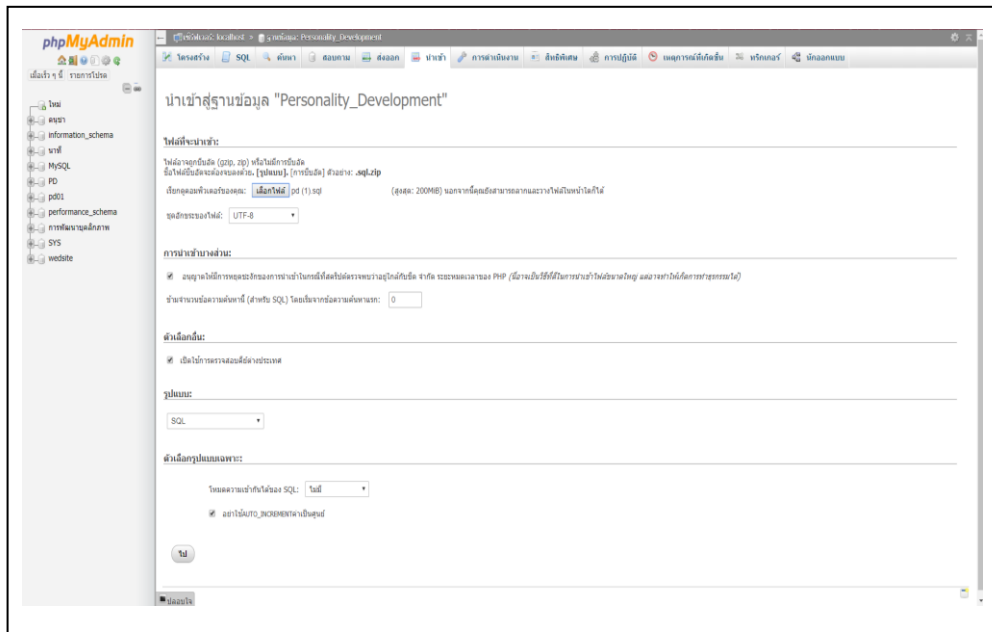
phpMyAdmin
เมื่อเร็ว ๆ นี้ รายการโปรด

ใหม่
ดนตรี
information_schema
นาฬิ
MySQL
PD
pd01
performance_schema
การพัฒนาบุคลิกภาพ
SYS
wedsite

เซิร์ฟเวอร์: localhost » ฐานข้อมูล: Personality_Development

โครงสร้าง SQL ค้นหา สอบถาม ส่งออก นำเข้า การดำเนินงาน สิทธิพิเศษ การปฏิบัติ เหตุการณ์ที่เกิดขึ้น ทริกเกอร์ นักออกแบบ

นำเข้าสู่ฐานข้อมูล "Personality_Development"

ไฟล์ที่จะนำเข้า:

ไฟล์อาจถูกบีบอัด (gzip, zip) หรือไม่มีการบีบอัด
ชื่อไฟล์บีบอัดจะต้องจบลงด้วย .[รูปแบบ].[การบีบอัด] ตัวอย่าง: .sql.zip

เรียกดูคอมพิวเตอร์ของคุณ: เลือกไฟล์ pd (1).sql (สูงสุด: 200MiB) นอกจากนี้คุณยังสามารถลากและวางไฟล์ในหน้าใดก็ได้

ชุดอักขระของไฟล์: UTF-8

การนำเข้าบางส่วน:

อนุญาตให้มีการหยุดชะงักของการนำเข้าในกรณีที่สคริปต์ตรวจพบว่าอยู่ใกล้กับขีด จำกัด ระยะหมดเวลาของ PHP (นี่อาจเป็นวิธีที่ดีในการนำเข้าไฟล์ขนาดใหญ่ แต่อาจทำให้เกิดการทำธุรกรรมได้)

ข้ามจำนวนข้อความค้นหานี้ (สำหรับ SQL) โดยเริ่มจากข้อความค้นหาแรก: 0

ตัวเลือกอื่น:

เปิดใช้การตรวจสอบคีย์ต่างประเทศ

รูปแบบ:

SQL

ตัวเลือกรูปแบบเฉพาะ:

โหมดความเข้ากันได้ของ SQL: ไม่มี

อย่าใช้AUTO_INCREMENTค่าเป็นศูนย์

ไป

ปลอบใจ